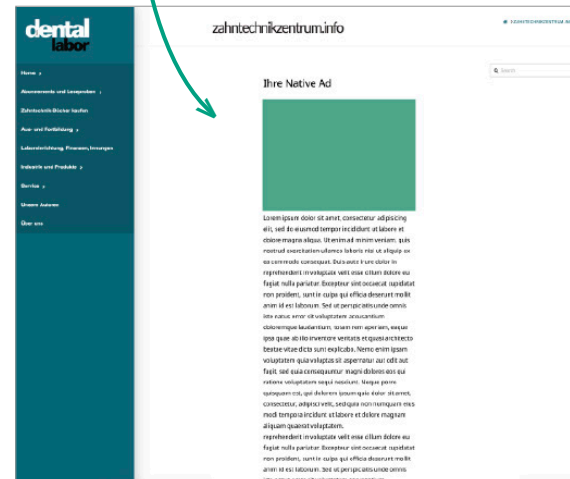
dental
labor

Home ›

Abonnements und Leseproben ›

Zahntechnik-Bücher kaufen

Aus- und Fortbildung ›

Laboreinrichtung, Finanzen, Immobilien

Industrie und Produkte ›

Service ›

Unsere Autoren

Über uns

zahntechnikzentrum.info

ZAHNTECHNIKZENTRUM.IN

Q Suche

Ihre Native Ad

Lorem ipsum dolor sit amet, consectetur adipiscing elit, sed do eiusmod tempor incididunt ut labore et dolore magna aliqua. Ut enim ad minim veniam, quis nostrud exercitation ullamco laboris nisi ut aliquip ex ea commodo consequat. Duis aute irure dolor in reprehenderit in voluptate velit esse cillum dolore eu fugiat nulla pariatur. Excepteur sint occaecat cupidatat non proident, sunt in culpa qui officia deserunt mollit anim id est laborum. Sed ut perspiciatis unde omnis iste natus error sit voluptatem accusantium doloremque laudantium, totam rem aperiam, eaque ipsa quae ab illo inventore veritatis et quasi architecto beatae vitae dicta sunt explicabo. Nemo enim ipsam voluptatem quia voluptas sit aspernatur aut odit aut fugit, sed quia consequuntur magni dolores eos qui ratione voluptatem sequi nesciunt. Neque porro quisquam est, qui dolorem ipsum quia dolor sit amet, consectetur, adipisci velit, sed quia non numquam eius modi tempora incidunt ut labore et dolore magnam aliquam quaerat voluptatem.
reprehenderit in voluptate velit esse cillum dolore eu fugiat nulla pariatur. Excepteur sint occaecat cupidatat non proident, sunt in culpa qui officia deserunt mollit anim id est laborum. Sed ut perspiciatis unde omnis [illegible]